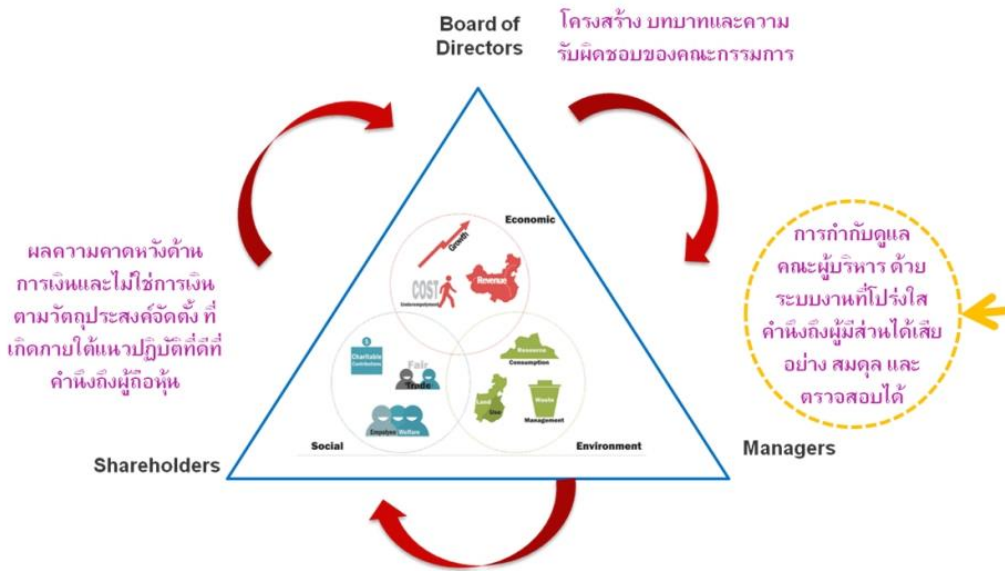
Board of Directors

โครงสร้าง บทบาทและความรับผิดชอบของคณะกรรมการ

ผลความคาดหวังด้านการเงินและไม่ใช่การเงินตามวัตถุประสงค์จัดตั้ง ที่เกิดภายใต้แนวปฏิบัติที่ดีที่คำนึงถึงผู้ถือหุ้น

Economic

Growth

COST

Unemployment

Revenue

Charitable Contributions

Fair Trade

Employee Welfare

Resource Consumption

Land Use

Waste Management

Social

Environment

การกำกับดูแลคณะผู้บริหาร ด้วยระบบงานที่โปร่งใส คำนึงถึงผู้มีส่วนได้เสีย อย่าง สมดุล และ ตรวจสอบได้

Shareholders

Managers